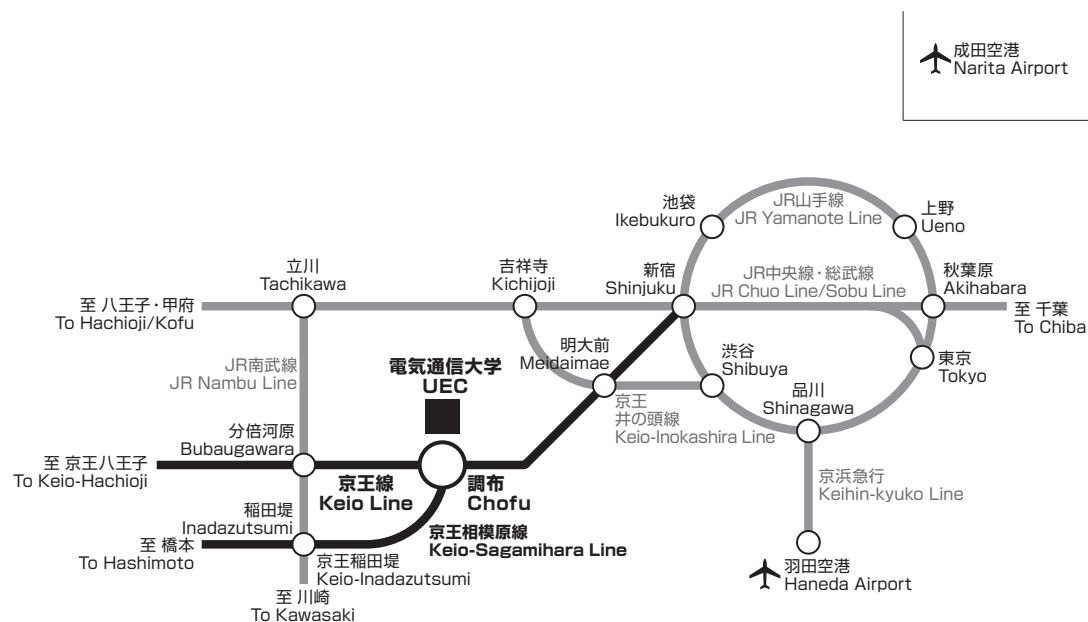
成田空港
Narita Airport

池袋
Ikebukuro

JR山手線
JR Yamanote Line

上野
Ueno

立川
Tachikawa

吉祥寺
Kichijoji

新宿
Shinjuku

JR中央線・総武線
JR Chuo Line/Sobu Line

秋葉原
Akihabara

至 八王子・甲府
To Hachioji/Kofu

至 千葉
To Chiba

明大前
Meidaimae

渋谷
Shibuya

東京
Tokyo

JR南武線
JR Nambu Line

電気通信大学
UEC

京王
井の頭線
Keio-Inokashira Line

品川
Shinagawa

分倍河原
Bubaugawara

至 京王八王子
To Keio-Hachioji

京王線
Keio Line

調布
Chofu

京浜急行
Keihin-kyuko Line

稲田堤
Inadazutsumi

京王相模原線
Keio-Sagamihara Line

至 橋本
To Hashimoto

京王稲田堤
Keio-Inadazutsumi

羽田空港
Haneda Airport

至 川崎
To Kawasaki